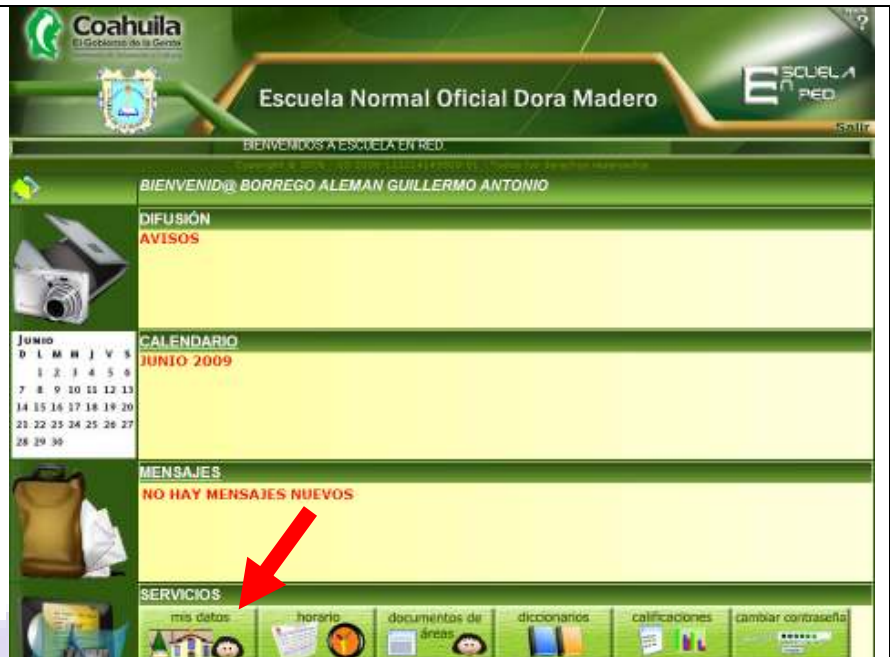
Coahuila
El Gobierno de la Gente

Escuela Normal Oficial Dora Madero

ESCUELA EN RED

Salir

BIENVENIDOS A ESCUELA EN RED

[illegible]

BIENVENID@ BORREGO ALEMAN GUILLERMO ANTONIO

DIFUSIÓN

AVISOS

JUNIO

| D | L | M | M | J | V | S |
|---|---|---|---|---|---|---|
|  | 1 | 2 | 3 | 4 | 5 | 6 |
| 7 | 8 | 9 | 10 | 11 | 12 | 13 |
| 14 | 15 | 16 | 17 | 18 | 19 | 20 |
| 21 | 22 | 23 | 24 | 25 | 26 | 27 |
| 28 | 29 | 30 |  |  |  |  |

CALENDARIO

JUNIO 2009

MENSAJES

NO HAY MENSAJES NUEVOS

SERVICIOS

mis datos | horario | documentos de áreas | diccionarios | calificaciones | cambiar contraseña